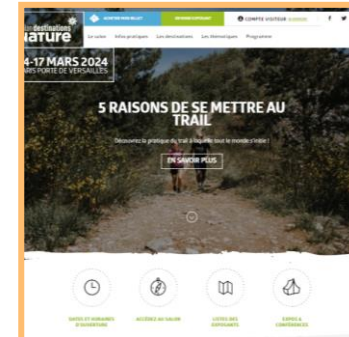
destinations
nature

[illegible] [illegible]

COMPTE VISITEUR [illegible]

f

Le salon Infos pratiques Les destinations Les thématiques Programme

4-17 MARS 2024
PARIS PORTE DE VERSAILLES

5 RAISONS DE SE METTRE AU TRAIL

Découvrez la pratique du trail à laquelle tout le monde s'initie !

EN SAVOIR PLUS

DATES ET HORAIRES D'OUVERTURE

ACCÈS AU SALON

LISTE DES EXPOSANTS

EXPOS & CONFÉRENCES